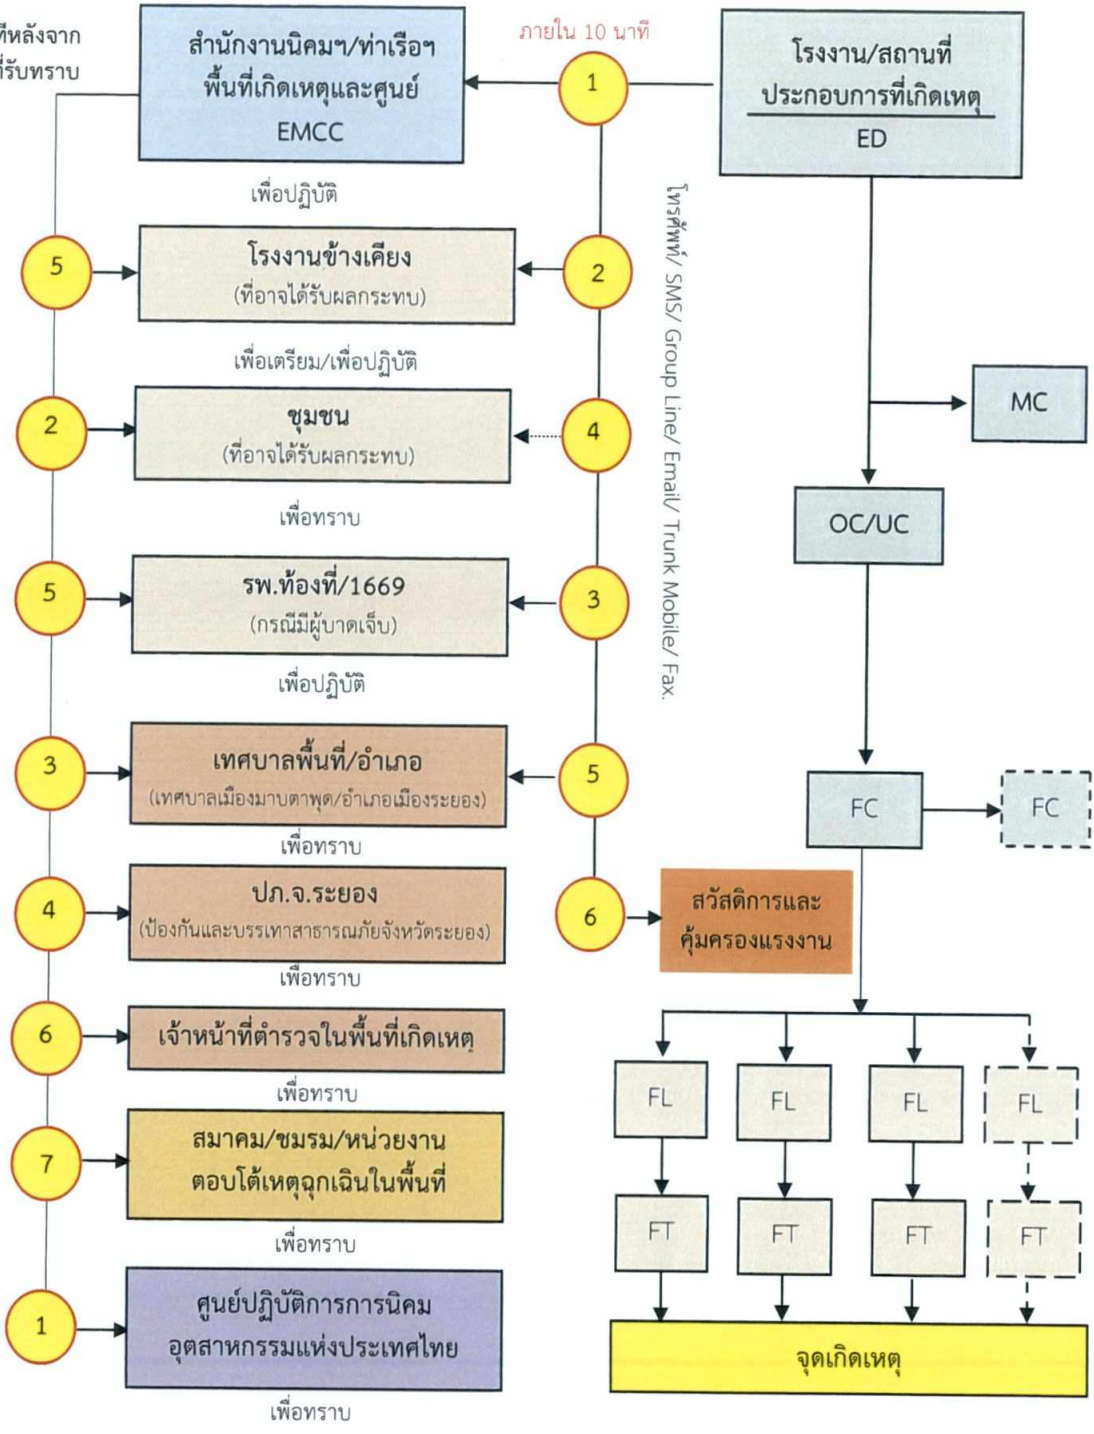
ที่หลังจาก
ได้รับทราบ

สำนักงานนิคมฯ/ท่าเรือฯ พื้นที่เกิดเหตุและศูนย์ EMCC

ภายใน 10 นาที

1

โรงงาน/สถานที่ประกอบการที่เกิดเหตุ
ED

เพื่อปฏิบัติ

5

โรงงานข้างเคียง
(ที่อาจได้รับผลกระทบ)

2

โทรศัพท์/ SMS/ Group Line/ Email/ Trunk Mobile/ Fax.

เพื่อเตรียม/เพื่อปฏิบัติ

MC

2

ชุมชน
(ที่อาจได้รับผลกระทบ)

4

OC/UC

เพื่อทราบ

5

รพ.ท้องที่/1669
(กรณีมีผู้บาดเจ็บ)

3

เพื่อปฏิบัติ

3

เทศบาลพื้นที่/อำเภอ
(เทศบาลเมืองมาบตาพุด/อำเภอเมืองระยอง)

5

FC

FC

เพื่อทราบ

4

ปภ.จ.ระยอง
(ป้องกันและบรรเทาสาธารณภัยจังหวัดระยอง)

6

สวัสดิการและคุ้มครองแรงงาน

เพื่อทราบ

6

เจ้าหน้าที่ตำรวจในพื้นที่เกิดเหตุ

เพื่อทราบ

FL

FL

FL

FL

7

สมาคม/ชมรม/หน่วยงานตอบโต้เหตุฉุกเฉินในพื้นที่

FT

FT

FT

FT

เพื่อทราบ

1

ศูนย์ปฏิบัติการการนิคมอุตสาหกรรมแห่งประเทศไทย

จุดเกิดเหตุ

เพื่อทราบ